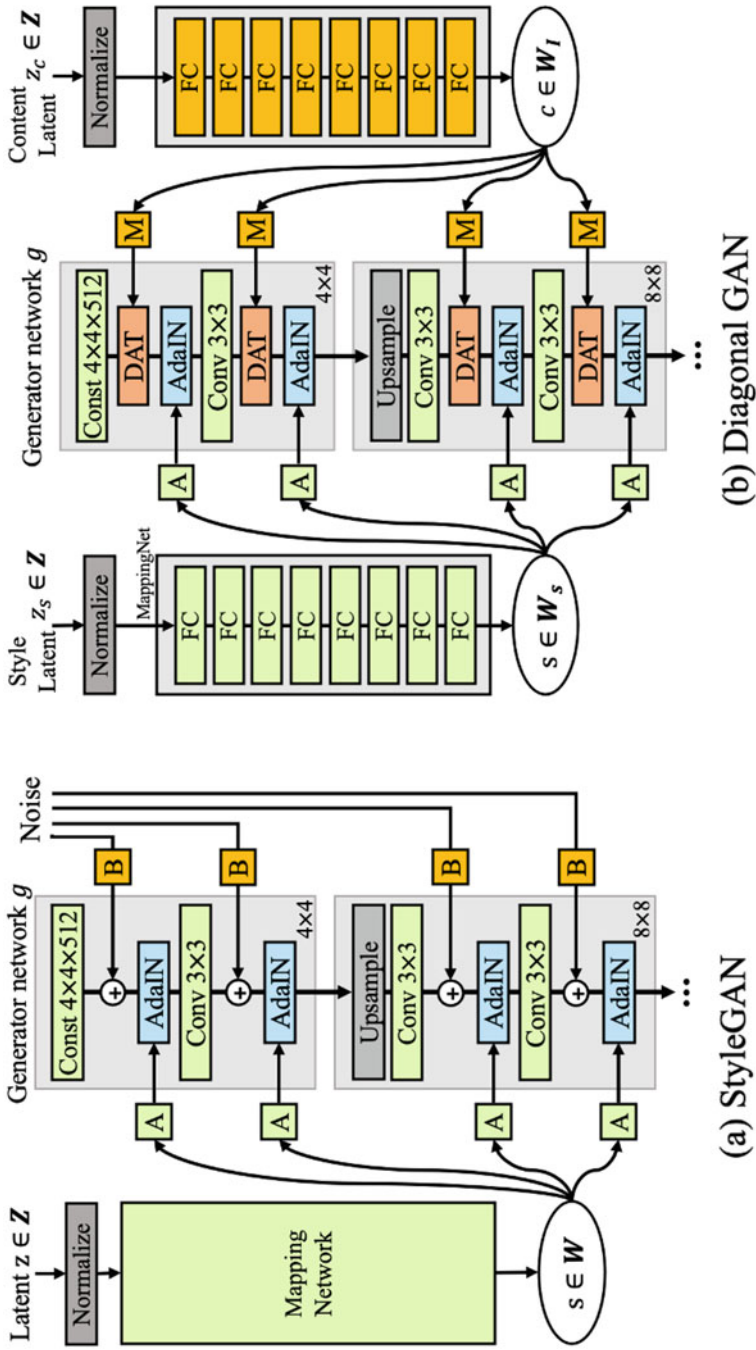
Content Latent $z_c \in \boldsymbol{Z}$

Normalize

FC FC FC FC FC FC FC FC

$c \in \boldsymbol{W_I}$

M M M M

Generator network $g$

Const 4×4×512

DAT

AdaIN

Conv 3×3

DAT

AdaIN

4×4

Upsample

Conv 3×3

DAT

AdaIN

Conv 3×3

DAT

AdaIN

8×8

...

A A A A

Style Latent $z_s \in \boldsymbol{Z}$

Normalize

MappingNet

FC FC FC FC FC FC FC FC

$s \in \boldsymbol{W_s}$

(b) Diagonal GAN

Noise

B B B B

Generator network $g$

Const 4×4×512

AdaIN

Conv 3×3

AdaIN

4×4

Upsample

Conv 3×3

AdaIN

Conv 3×3

AdaIN

8×8

...

A A A A

Latent z ∈ $\boldsymbol{Z}$

Normalize

Mapping Network

$s \in \boldsymbol{W}$

(a) StyleGAN